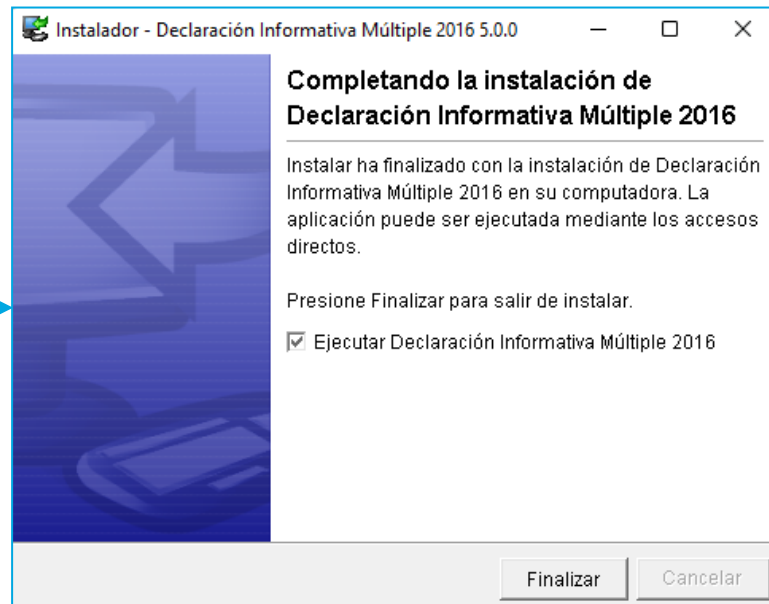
Instalador - Declaración Informativa Múltiple 2016 5.0.0

Completando la instalación de Declaración Informativa Múltiple 2016

Instalar ha finalizado con la instalación de Declaración Informativa Múltiple 2016 en su computadora. La aplicación puede ser ejecutada mediante los accesos directos.

Presione Finalizar para salir de instalar.

☑ Ejecutar Declaración Informativa Múltiple 2016

Finalizar | Cancelar